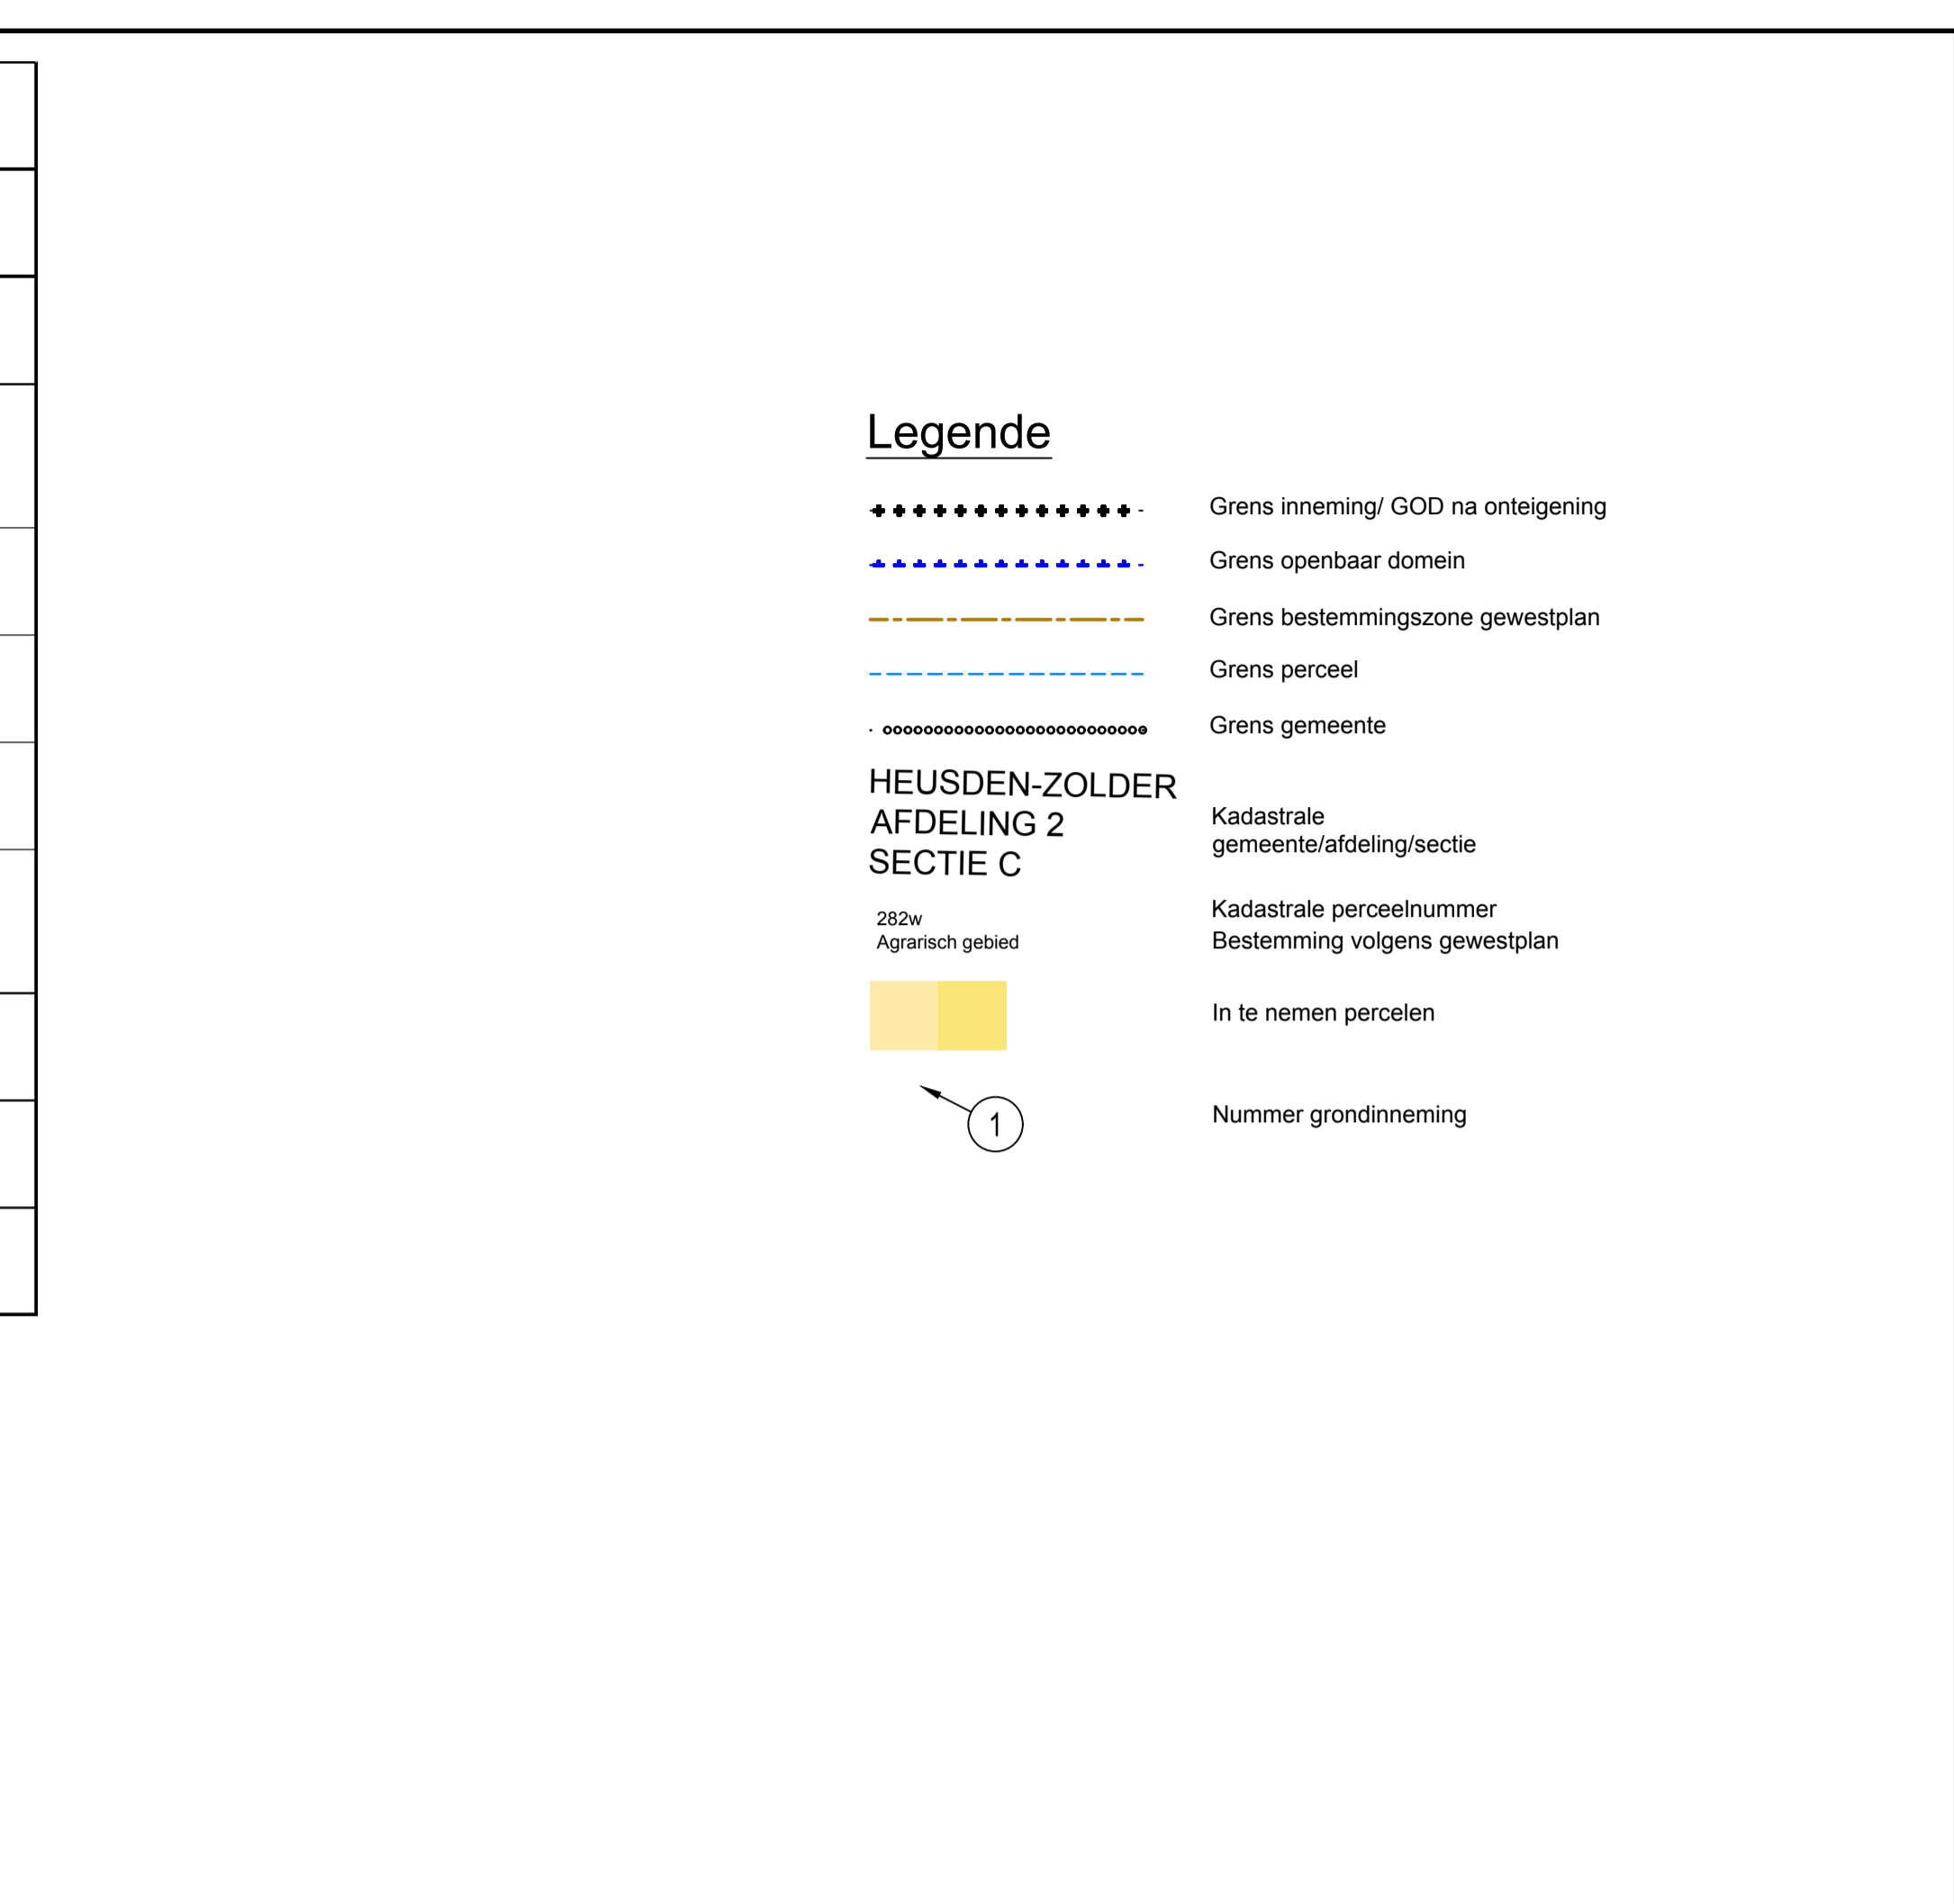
Legende

Grens inneming/ GOD na onteigening

Grens openbaar domein

Grens bestemmingszone gewestplan

Grens perceel

Grens gemeente

HEUSDEN-ZOLDER
AFDELING 2
SECTIE C

Kadastrale gemeente/afdeling/sectie

282w
Agrarisch gebied

Kadastrale perceelnummer
Bestemming volgens gewestplan

In te nemen percelen

1

Nummer grondinneming